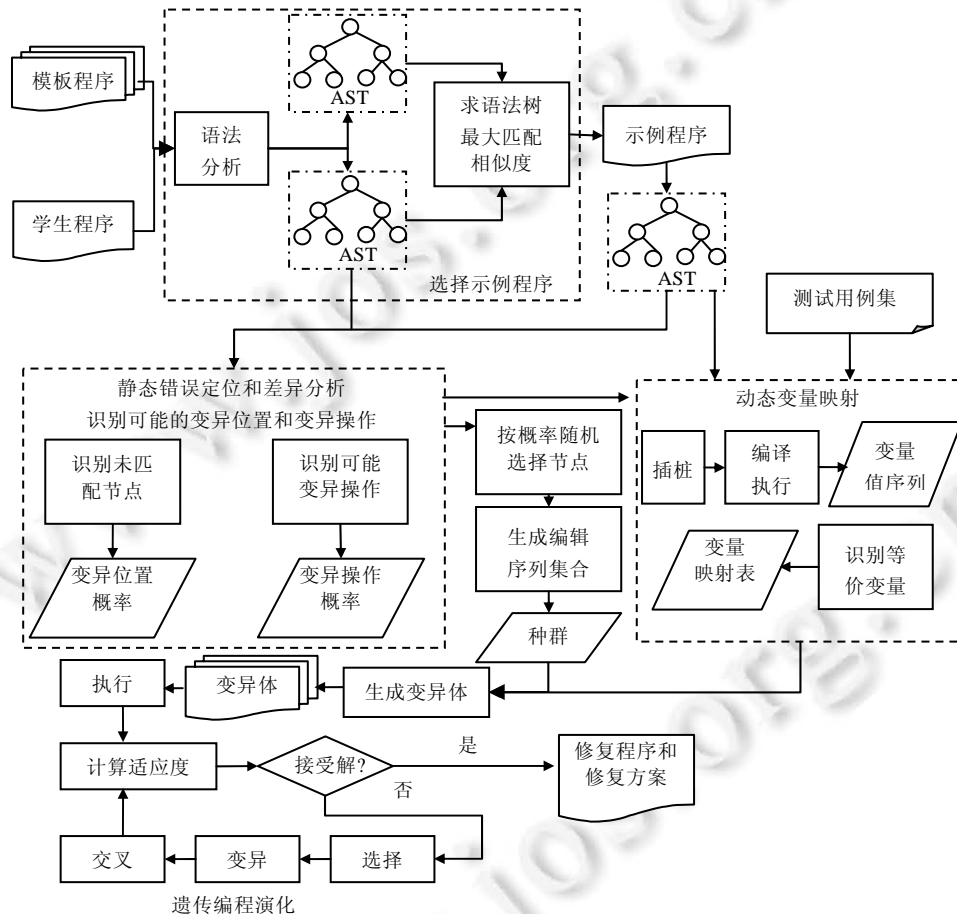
模板程序

学生程序

语法分析

AST

AST

求语法树最大匹配相似度

示例程序

选择示例程序

AST

测试用例集

静态错误定位和差异分析
识别可能的变异位置和变异操作

识别未匹配节点

变异位置概率

识别可能变异操作

变异操作概率

按概率随机选择节点

生成编辑序列集合

种群

动态变量映射

插桩

编译执行

变量值序列

变量映射表

识别等价变量

执行

变异体

生成变异体

计算适应度

接受解?

是

否

修复程序和修复方案

交叉

变异

选择

遗传编程演化